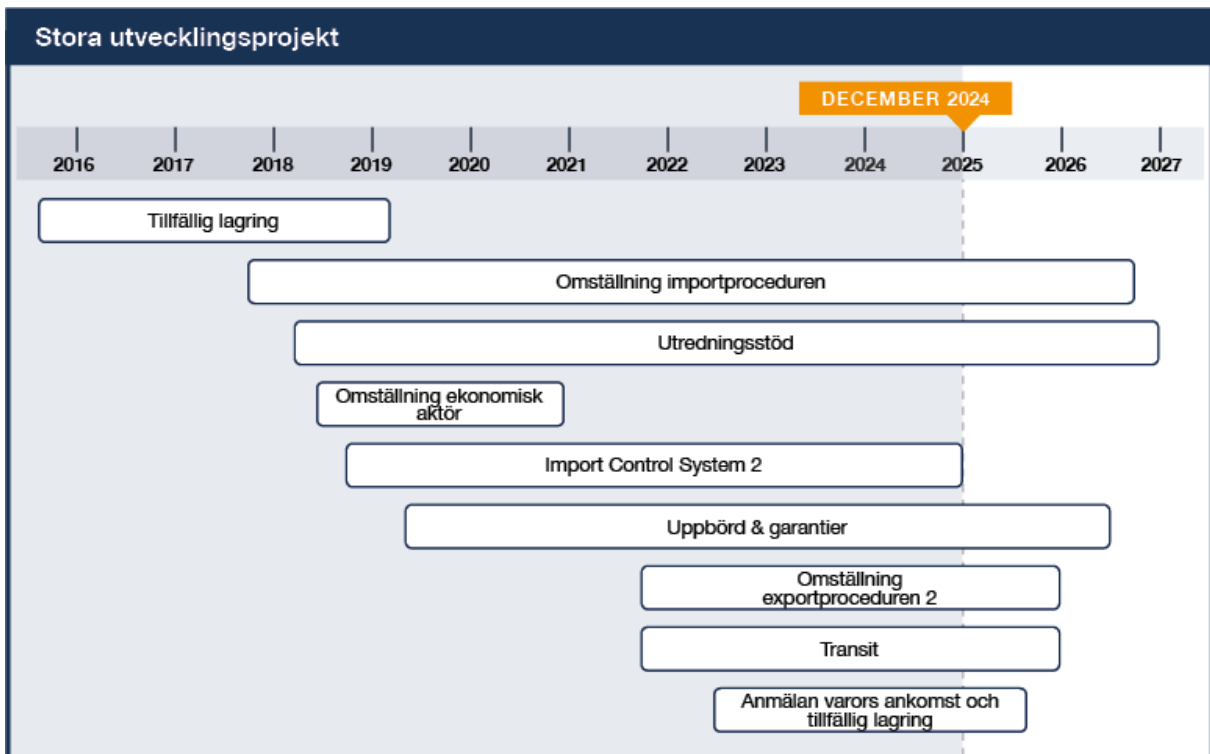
Stora utvecklingsprojekt

DECEMBER 2024

2016 2017 2018 2019 2020 2021 2022 2023 2024 2025 2026 2027

Tillfällig lagring

Omställning importproceduren

Utredningsstöd

Omställning ekonomisk aktör

Import Control System 2

Uppbörd & garantier

Omställning exportproceduren 2

Transit

Anmälan varors ankomst och tillfällig lagring